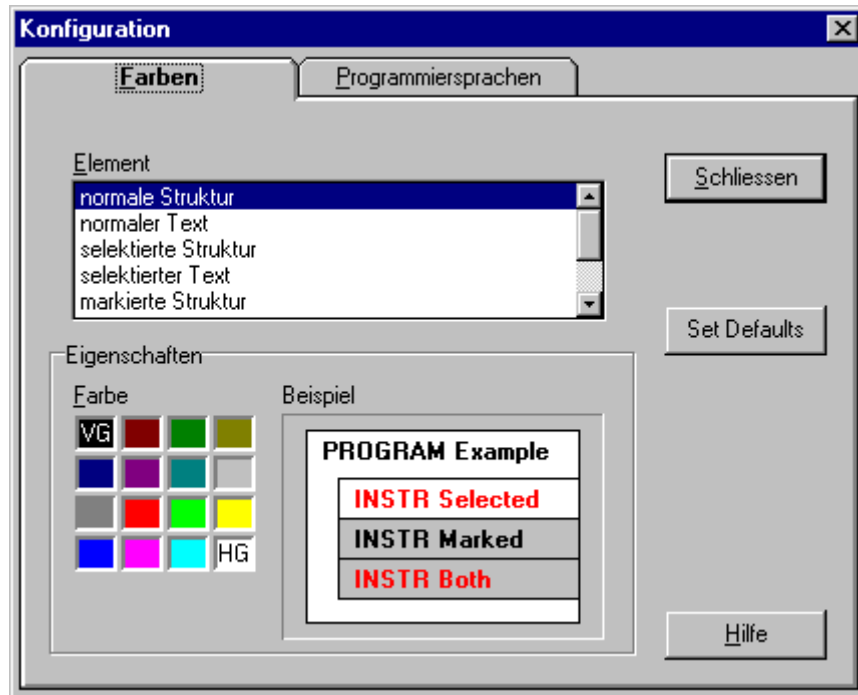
Konfiguration

Farben

Programmiersprachen

Element

normale Struktur
normaler Text
selektierte Struktur
selektierter Text
markierte Struktur

Schliessen

Set Defaults

Eigenschaften

Farbe

VG

HG

Beispiel

PROGRAM Example

INSTR Selected

INSTR Marked

INSTR Both

Hilfe